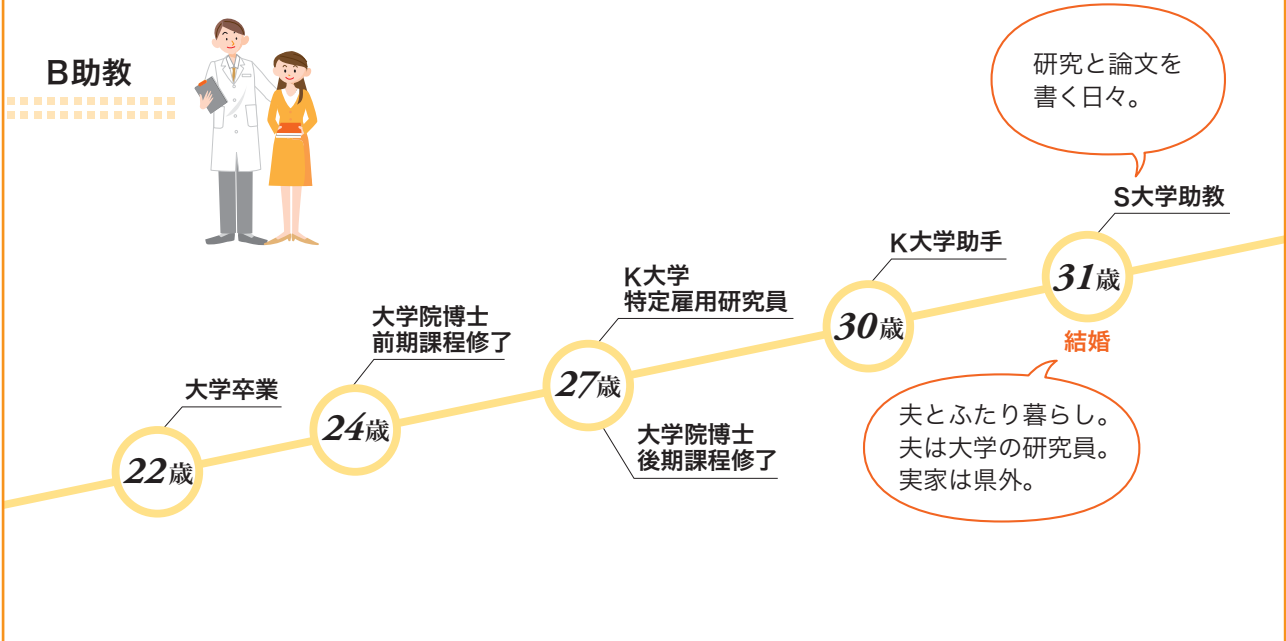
B助教

研究と論文を
書く日々。

S大学助教

K大学助手

K大学
特定雇用研究員

大学院博士
前期課程修了

大学卒業

22歳

24歳

27歳

大学院博士
後期課程修了

30歳

31歳

結婚

夫とふたり暮らし。
夫は大学の研究員。
実家は県外。